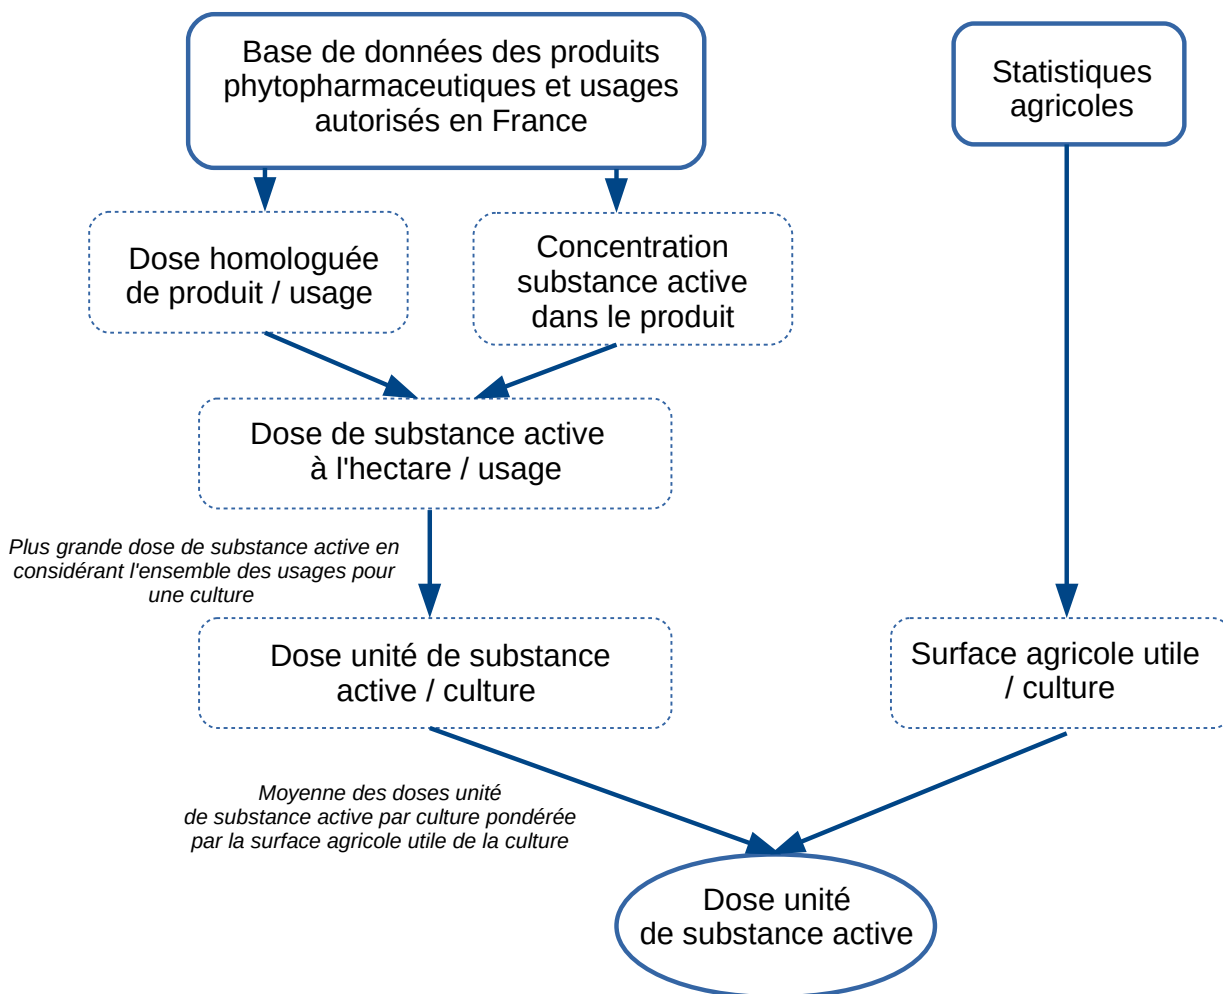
Base de données des produits phytopharmaceutiques et usages autorisés en France

Statistiques agricoles

Dose homologuée de produit / usage

Concentration substance active dans le produit

Dose de substance active à l'hectare / usage

Plus grande dose de substance active en considérant l'ensemble des usages pour une culture

Dose unité de substance active / culture

Surface agricole utile / culture

Moyenne des doses unité de substance active par culture pondérée par la surface agricole utile de la culture

Dose unité de substance active